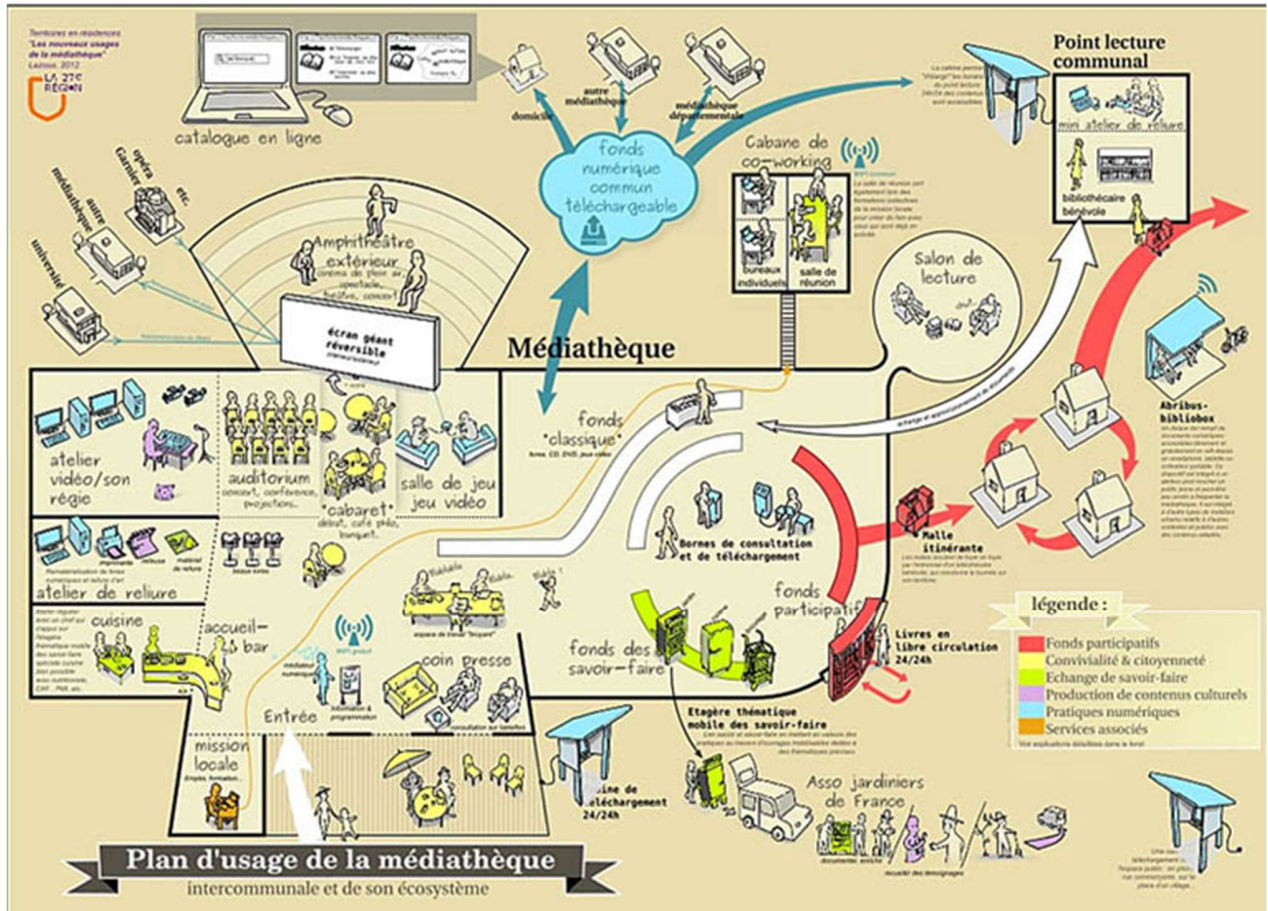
Territoires en résidences
"Les nouveaux usages de la médiathèque"
Lezoux, 2012
LA 27e RÉGION

catalogue en ligne

domicile
autre médiathèque
médiathèque départementale

fonds numérique commun téléchargeable

Point lecture communal
mini atelier de reliure
bibliothécaire bénévole

Cabane de co-working
bureaux individuels
salle de réunion

opéra Garnier
etc.
autre médiathèque
université

Amphithéâtre extérieur
cinéma de plein air, spectacle, théâtre, concert

écran géant réversible

Médiathèque

Salon de lecture

atelier vidéo/son régie
auditorium concert, conférence, projections...
"cabaret" débat, café philo, banquet...
salle de jeu jeu vidéo

fonds "classique"
livres, CD, DVD, jeux vidéo

Bornes de consultation et de téléchargement

fonds participatif

Malle itinérante

Abribus-bibliobox

atelier de reliure

cuisine

accueil-bar

coin presse

fonds des savoir-faire

Livres en libre circulation 24/24h

Entrée

mission locale
Emploi, formation...

Etagère thématique mobile des savoir-faire

Borne de téléchargement 24/24h

Asso jardiniers de France

légende :
Fonds participatifs
Convivialité & citoyenneté
Echange de savoir-faire
Production de contenus culturels
Pratiques numériques
Services associés

Plan d'usage de la médiathèque
intercommunale et de son écosystème